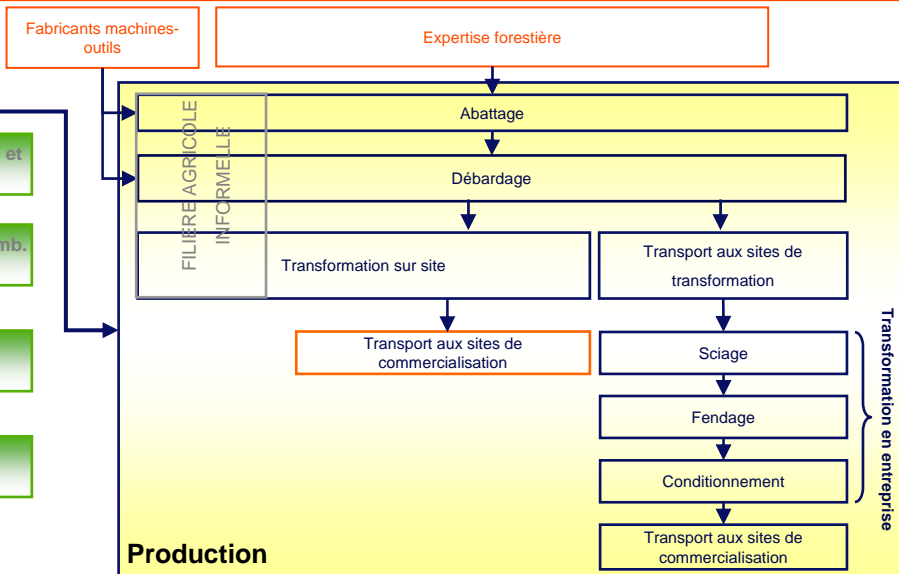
Fabricants machines-outils

Expertise forestière

et

mb.

FILIERE AGRICOLE INFORMELLE

Abattage

Débardage

Transformation sur site

Transport aux sites de transformation

Transport aux sites de commercialisation

Sciage

Fendage

Conditionnement

Transport aux sites de commercialisation

Transformation en entreprise

Production